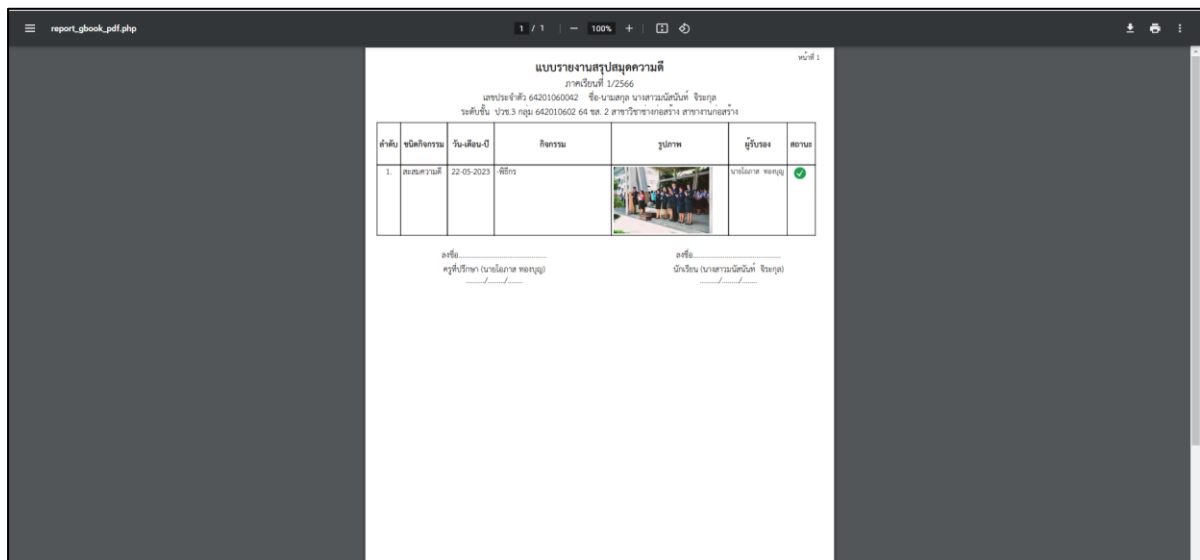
report_gbook_pdf.php

1 / 1 | — 100% +

หน้าที่ 1

แบบรายงานสรุปสมุดความดี

ภาคเรียนที่ 1/2566

เลขประจำตัว 64201060042 ชื่อ-นามสกุล นางสาวณัฐนันท์ จิระกุล

ระดับชั้น ปวช.3 กลุ่ม 642010602 64 ชล. 2 สาขาวิชาช่างก่อสร้าง สาขางานก่อสร้าง

| ลำดับ | ชนิดกิจกรรม | วัน-เดือน-ปี | กิจกรรม | รูปภาพ | ผู้รับรอง | สถานะ |
|---|---|---|---|---|---|---|
| 1. | สะสมความดี | 22-05-2023 | พิธีกร | | นายโอภาส ทองบุญ | |

ลงชื่อ.......................................

ครูที่ปรึกษา (นายโอภาส ทองบุญ)

........./........./.........

ลงชื่อ.......................................

นักเรียน (นางสาวณัฐนันท์ จิระกุล)

........./........./.........